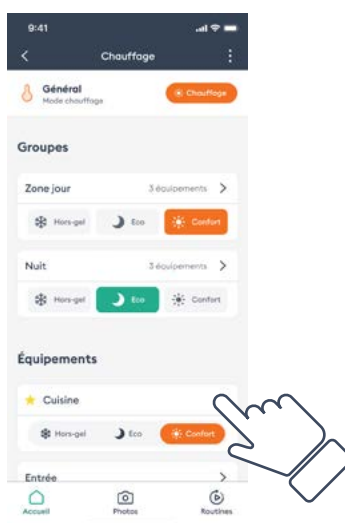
9:41

Chauffage

Général
Mode chauffage

Chauffage

Groupes

Zone jour
3 équipements

Hors-gel
Eco
Confort

Nuit
3 équipements

Hors-gel
Eco
Confort

Équipements

Cuisine

Hors-gel
Eco
Confort

Entrée

Accueil
Photos
Routines